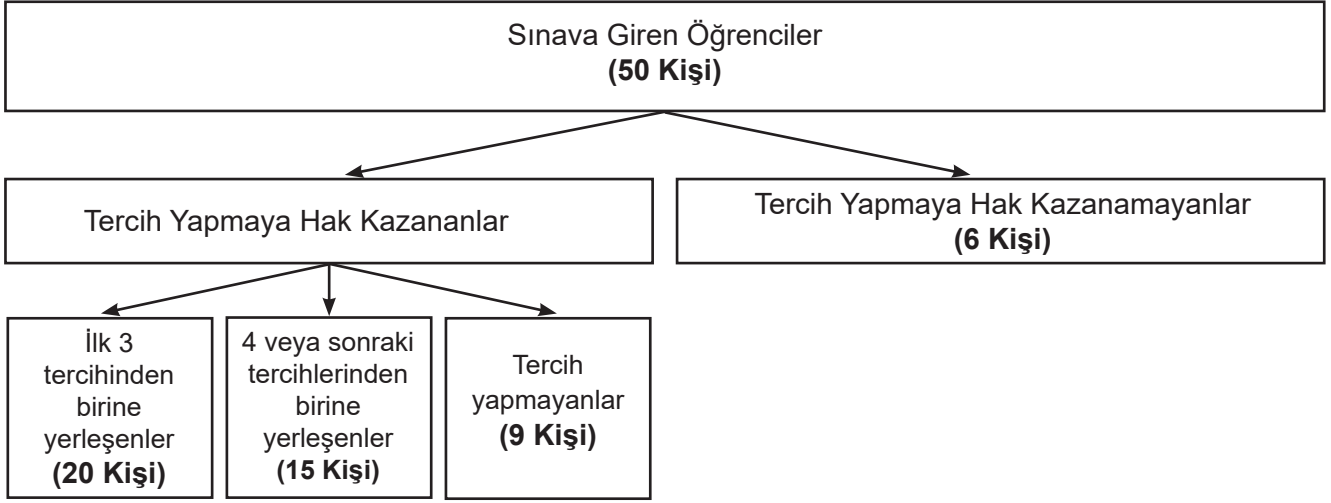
Sınava Giren Öğrenciler
**(50 Kişi)**

Tercih Yapmaya Hak Kazananlar

Tercih Yapmaya Hak Kazanamayanlar
**(6 Kişi)**

İlk 3 tercihinden birine yerleşenler
**(20 Kişi)**

4 veya sonraki tercihlerinden birine yerleşenler
**(15 Kişi)**

Tercih yapmayanlar
**(9 Kişi)**